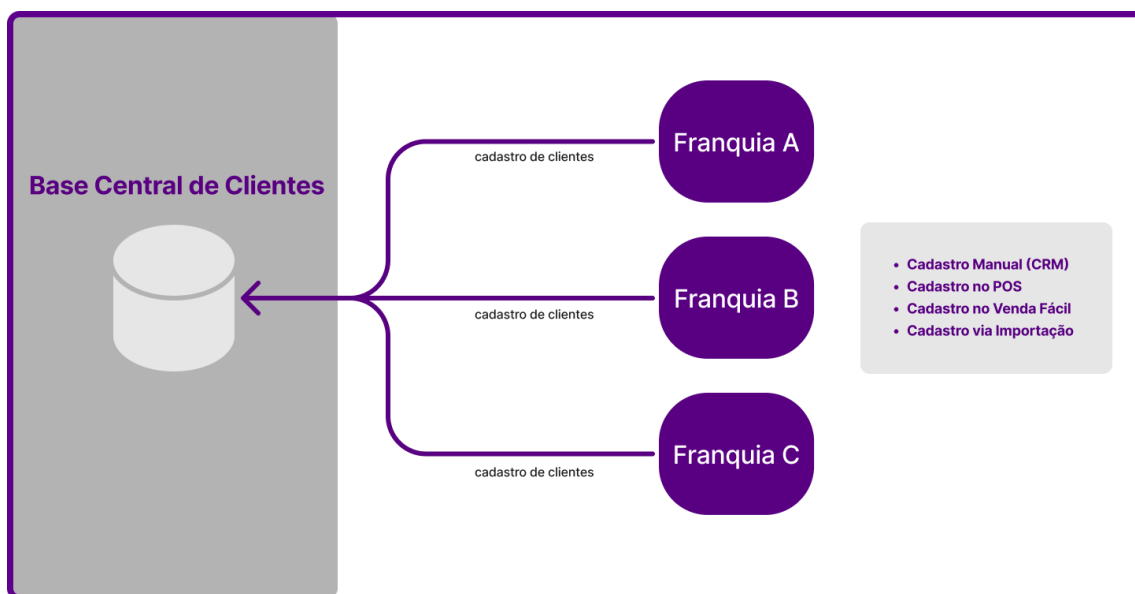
Base Central de Clientes

cadastro de clientes

Franquia A

cadastro de clientes

Franquia B

cadastro de clientes

Franquia C

- Cadastro Manual (CRM)
- Cadastro no POS
- Cadastro no Venda Fácil
- Cadastro via Importação